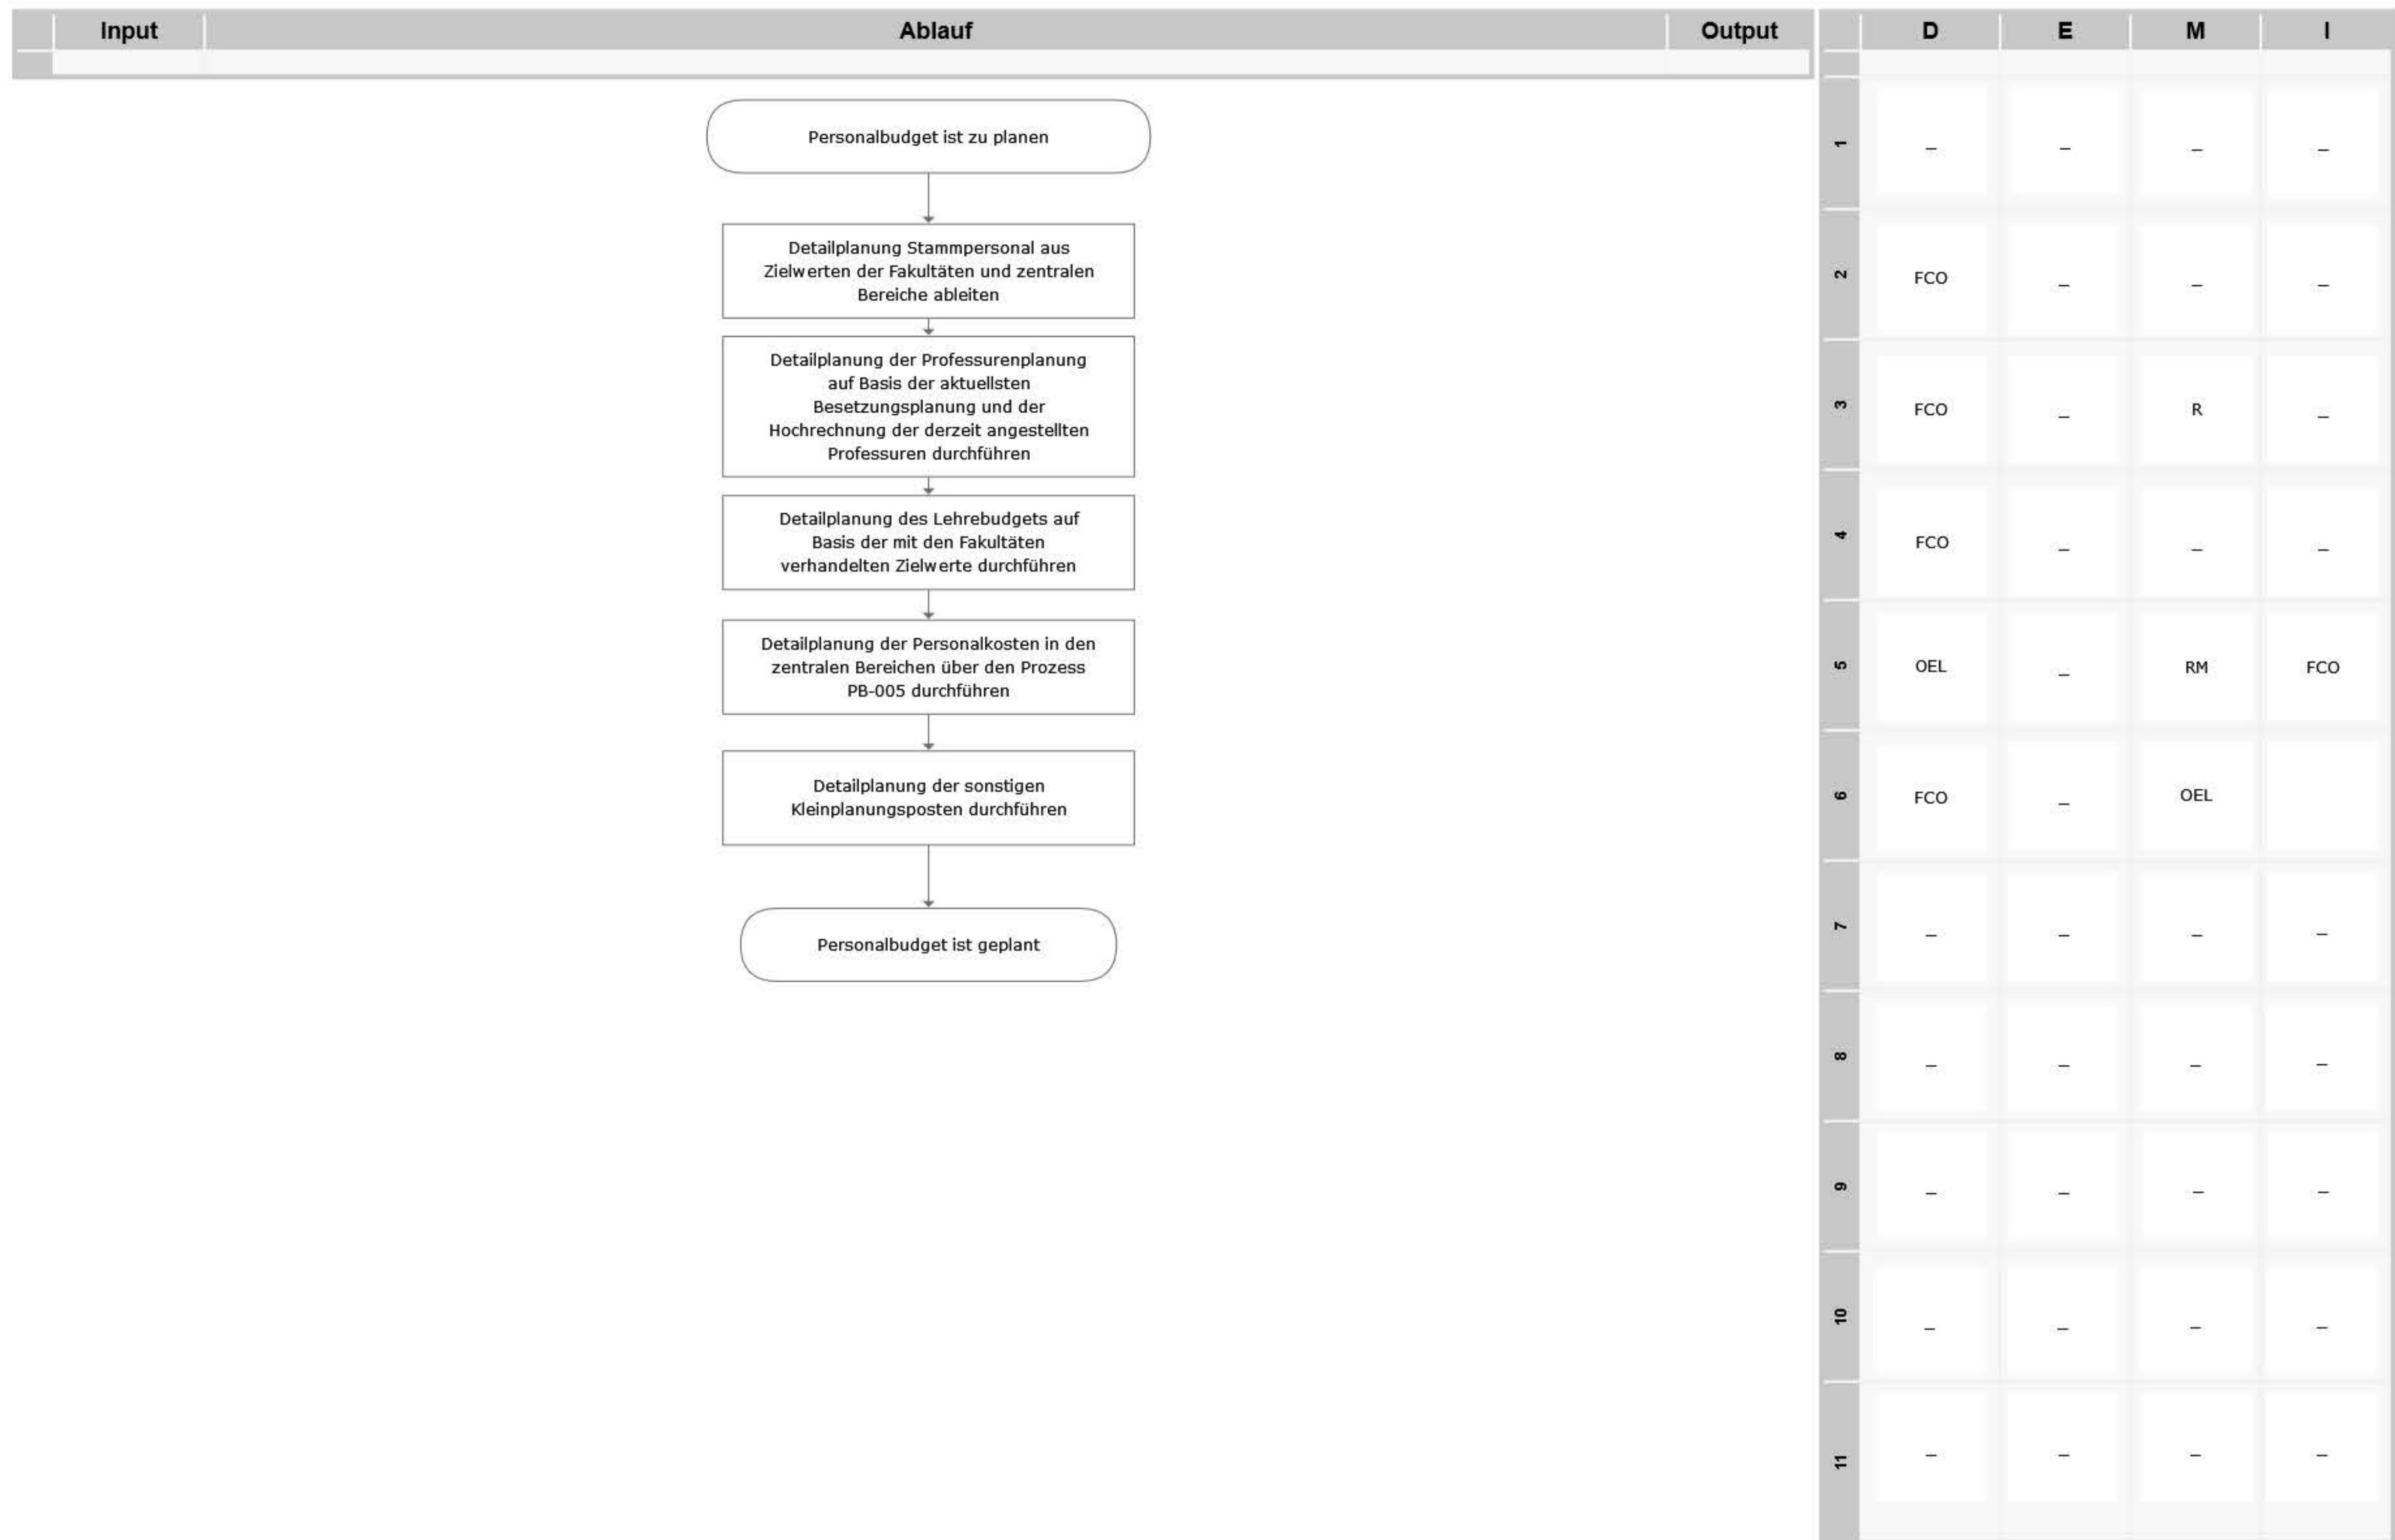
| Input | Ablauf | Output |
|---|---|---|

Personalbudget ist zu planen

Detailplanung Stammpersonal aus Zielwerten der Fakultäten und zentralen Bereiche ableiten

Detailplanung der Professurenplanung auf Basis der aktuellsten Besetzungsplanung und der Hochrechnung der derzeit angestellten Professuren durchführen

Detailplanung des Lehrebudgets auf Basis der mit den Fakultäten verhandelten Zielwerte durchführen

Detailplanung der Personalkosten in den zentralen Bereichen über den Prozess PB-005 durchführen

Detailplanung der sonstigen Kleinplanungsposten durchführen

Personalbudget ist geplant

| | D | E | M | I |
|---|---|---|---|---|
| 1 | – | – | – | – |
| 2 | FCO | – | – | – |
| 3 | FCO | – | R | – |
| 4 | FCO | – | – | – |
| 5 | OEL | – | RM | FCO |
| 6 | FCO | – | OEL | |
| 7 | – | – | – | – |
| 8 | – | – | – | – |
| 9 | – | – | – | – |
| 10 | – | – | – | – |
| 11 | – | – | – | – |